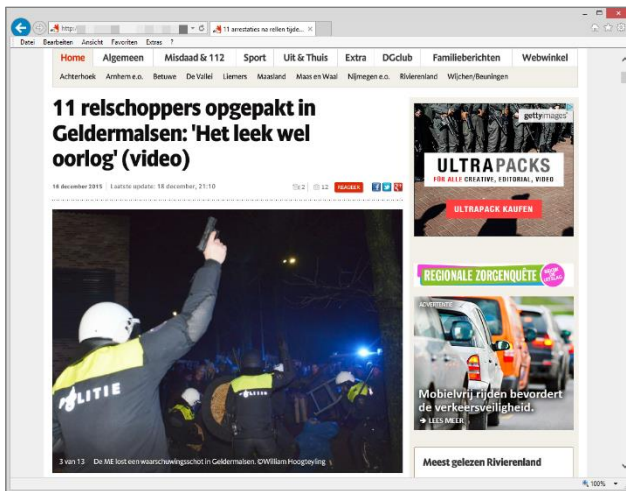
http:// 11 arrestaties na rellen tijde... ×

Datei Bearbeiten Ansicht Favoriten Extras ?

Home Algemeen Misdaad & 112 Sport Uit & Thuis Extra DGclub Familieberichten Webwinkel

Achterhoek Arnhem e.o. Betuwe De Vallei Liemers Maasland Maas en Waal Nijmegen e.o. Rivierenland Wijchen/Beuningen

11 relschoppers opgepakt in Geldermalsen: 'Het leek wel oorlog' (video)

18 december 2015 | Laatste update: 18 december, 21:10

2 12 REAGEER

gettyimages

ULTRAPACKS

FÜR ALLE CREATIVE, EDITORIAL, VIDEO

ULTRAPACK KAUFEN

REGIONALE ZORGENQUÊTE

ADVERTENTIE

Mobielvrij rijden bevordert de verkeersveiligheid.

LEES MEER

POLITIE

3 van 13 De ME lost een waarschuwingsschot in Geldermalsen. ©William Hoogteyling

Meest gelezen Rivierenland

100%